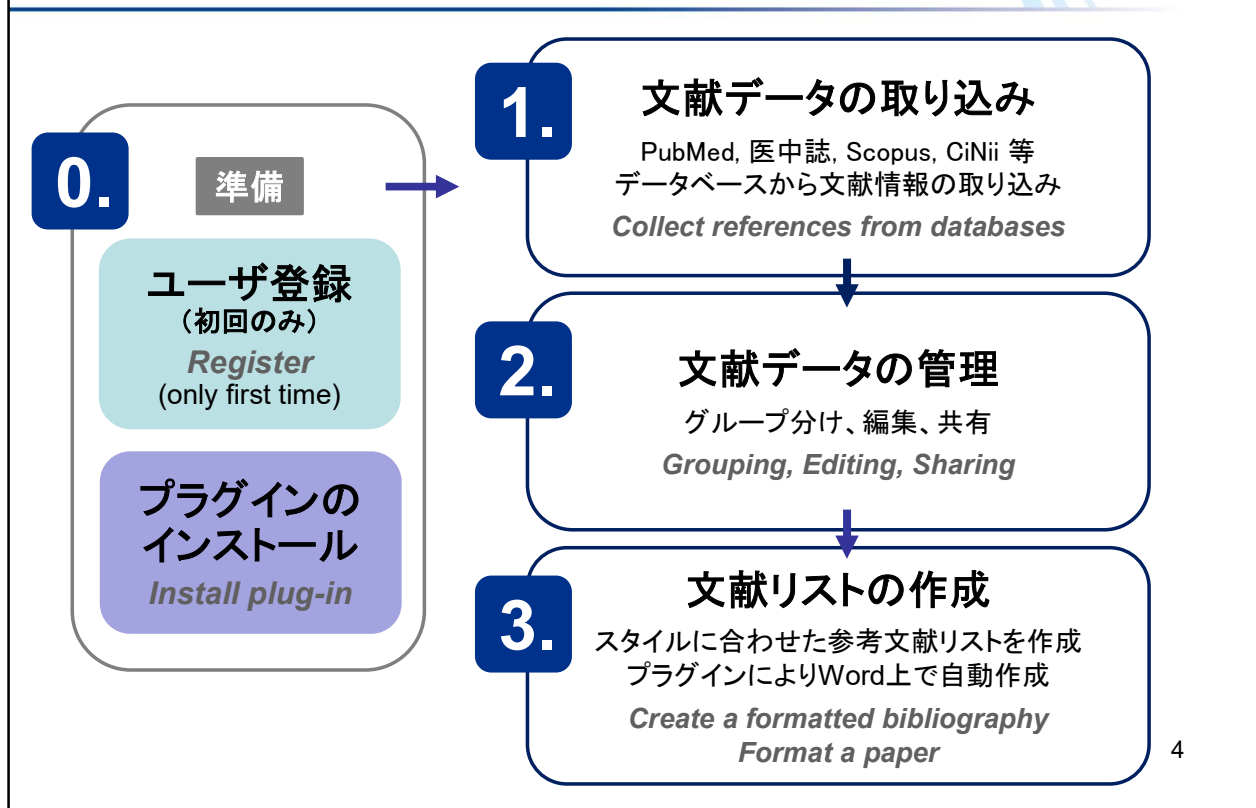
0.

準備

ユーザ登録
（初回のみ）
Register
(only first time)

プラグインのインストール
Install plug-in

1.
文献データの取り込み
PubMed, 医中誌, Scopus, CiNii 等
データベースから文献情報の取り込み
Collect references from databases

2.
文献データの管理
グループ分け、編集、共有
Grouping, Editing, Sharing

3.
文献リストの作成
スタイルに合わせた参考文献リストを作成
プラグインによりWord上で自動作成
Create a formatted bibliography
Format a paper

4